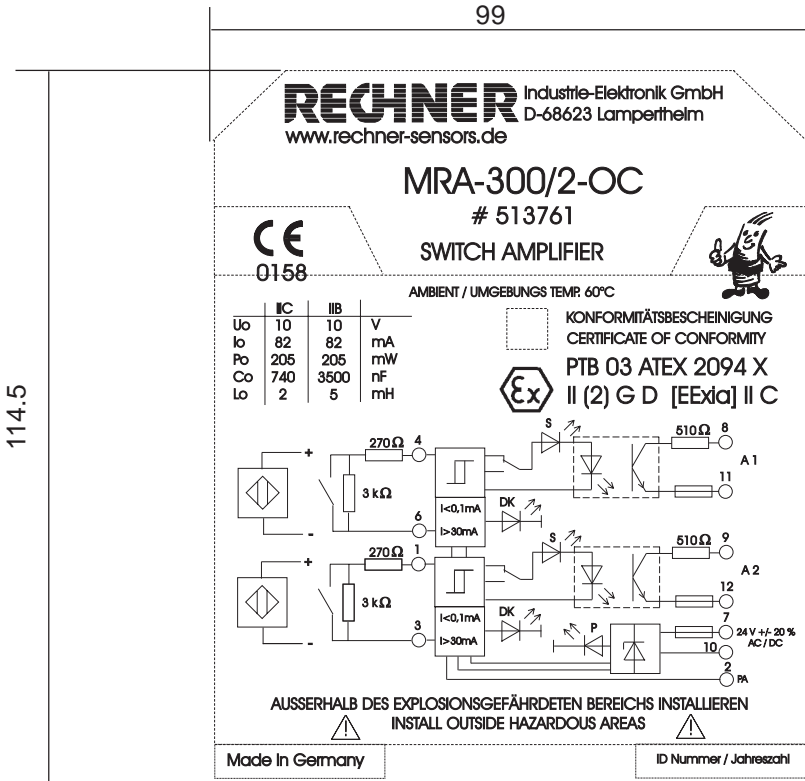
99

114.5

RECHNER Industrie-Elektronik GmbH
D-68623 Lampertheim
www.rechner-sensors.de

MRA-300/2-OC

# 513761

SWITCH AMPLIFIER

CE
0158

AMBIENT / UMGEBUNGS TEMP. 60°C

| | IIC | IIB | |
|---|---|---|---|
| Uo | 10 | 10 | V |
| Io | 82 | 82 | mA |
| Po | 205 | 205 | mW |
| Co | 740 | 3500 | nF |
| Lo | 2 | 5 | mH |

KONFORMITÄTSBESCHEINIGUNG
CERTIFICATE OF CONFORMITY
PTB 03 ATEX 2094 X
II (2) G D [EExia] II C

+
-
270Ω 4
3 kΩ
6
I<0,1mA
I>30mA
S
DK
510Ω 8
11
A 1

+
-
270Ω 1
3 kΩ
3
I<0,1mA
I>30mA
S
DK
P
510Ω 9
12
A 2
7
24 V +/- 20 %
AC / DC
10
2
PA

AUSSERHALB DES EXPLOSIONSGEFÄHRDETEN BEREICHS INSTALLIEREN
INSTALL OUTSIDE HAZARDOUS AREAS

Made in Germany

ID Nummer / Jahreszahl